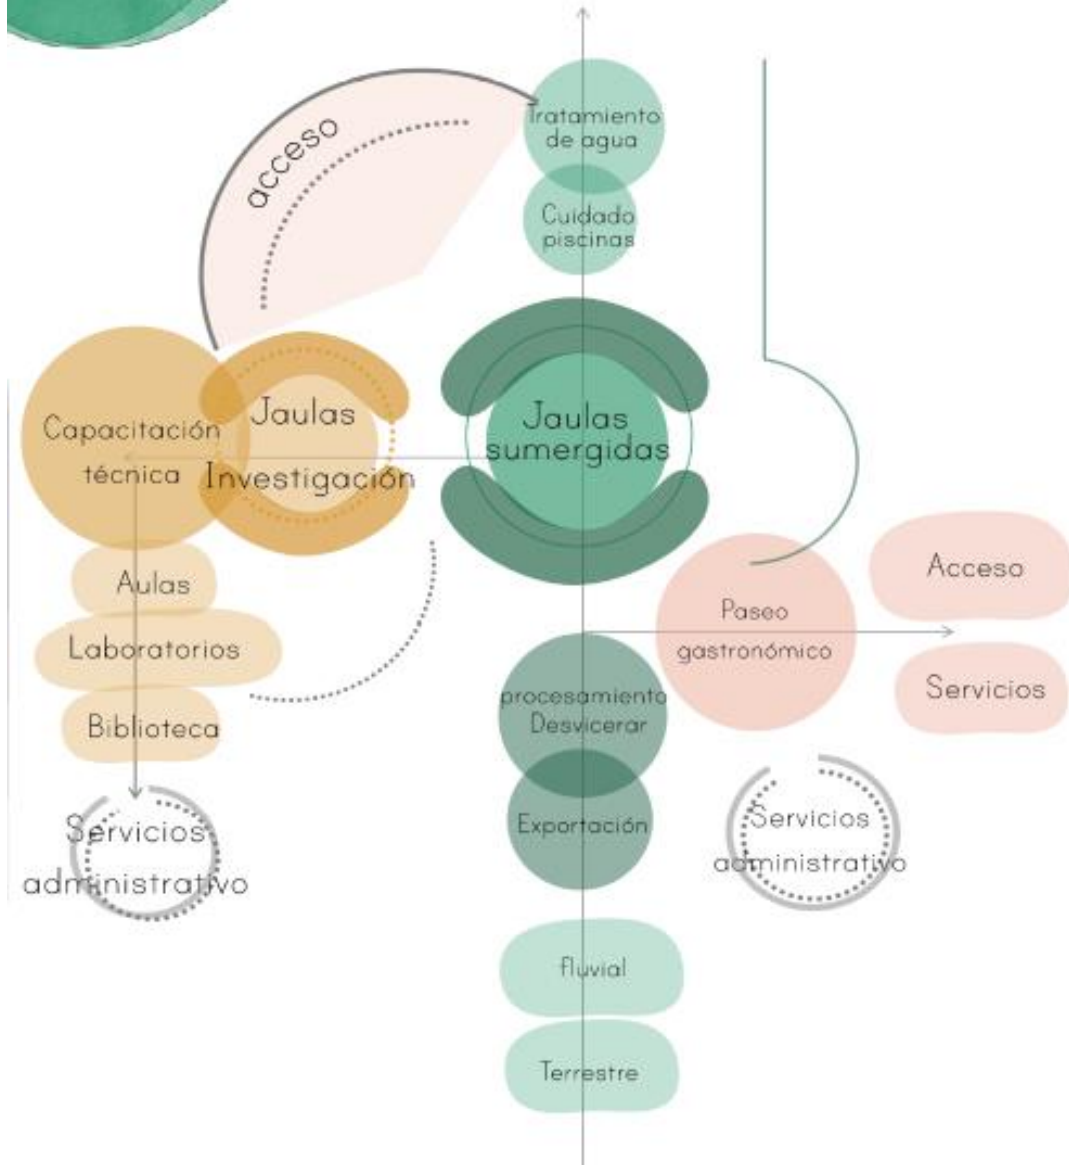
acceso

Tratamiento de agua

Cuidado piscinas

Capacitación técnica

Jaulas Investigación

Jaulas sumergidas

Aulas

Laboratorios

Biblioteca

Servicios administrativo

Paseo gastronómico

Acceso

Servicios

procesamiento Desvicerar

Exportación

Servicios administrativo

Fluvial

Terrestre